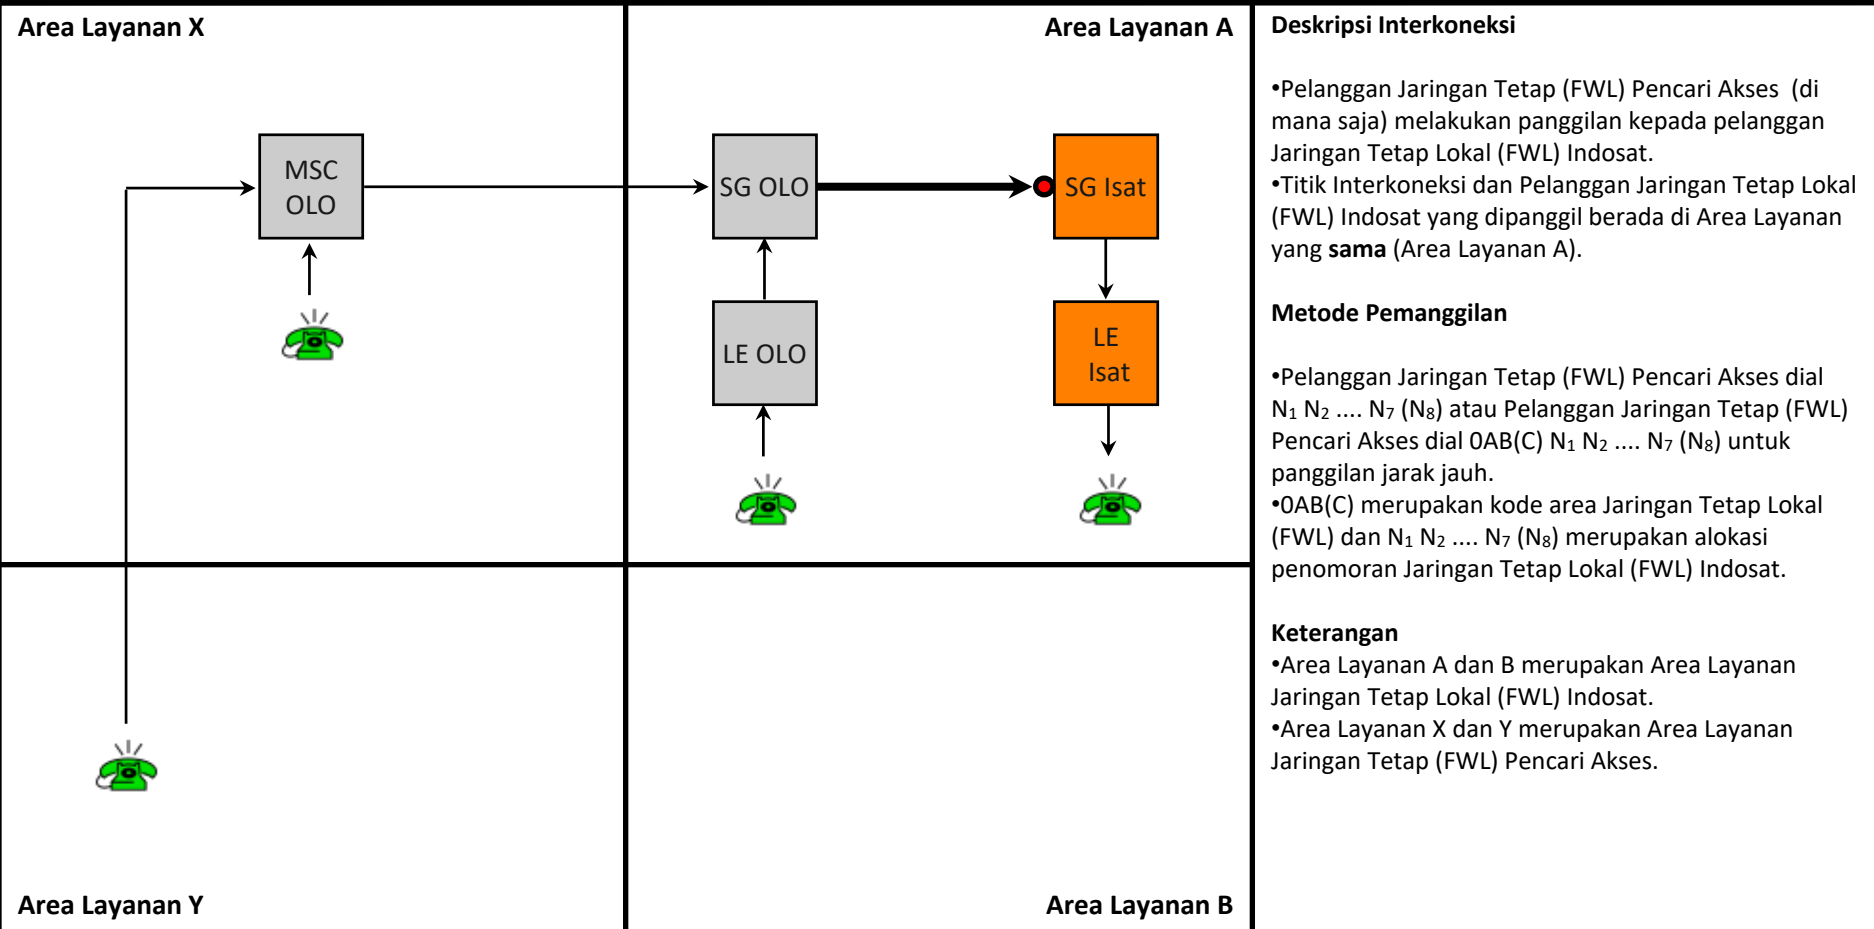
Area Layanan X

Area Layanan A

MSC OLO

SG OLO

SG Isat

LE OLO

LE Isat

Area Layanan Y

Area Layanan B

Deskripsi Interkoneksi

•Pelanggan Jaringan Tetap (FWL) Pencari Akses (di mana saja) melakukan panggilan kepada pelanggan Jaringan Tetap Lokal (FWL) Indosat.
•Titik Interkoneksi dan Pelanggan Jaringan Tetap Lokal (FWL) Indosat yang dipanggil berada di Area Layanan yang **sama** (Area Layanan A).

Metode Pemanggilan

•Pelanggan Jaringan Tetap (FWL) Pencari Akses dial $N_1$ $N_2$ .... $N_7$ ($N_8$) atau Pelanggan Jaringan Tetap (FWL) Pencari Akses dial 0AB(C) $N_1$ $N_2$ .... $N_7$ ($N_8$) untuk panggilan jarak jauh.
•0AB(C) merupakan kode area Jaringan Tetap Lokal (FWL) dan $N_1$ $N_2$ .... $N_7$ ($N_8$) merupakan alokasi penomoran Jaringan Tetap Lokal (FWL) Indosat.

Keterangan
•Area Layanan A dan B merupakan Area Layanan Jaringan Tetap Lokal (FWL) Indosat.
•Area Layanan X dan Y merupakan Area Layanan Jaringan Tetap (FWL) Pencari Akses.